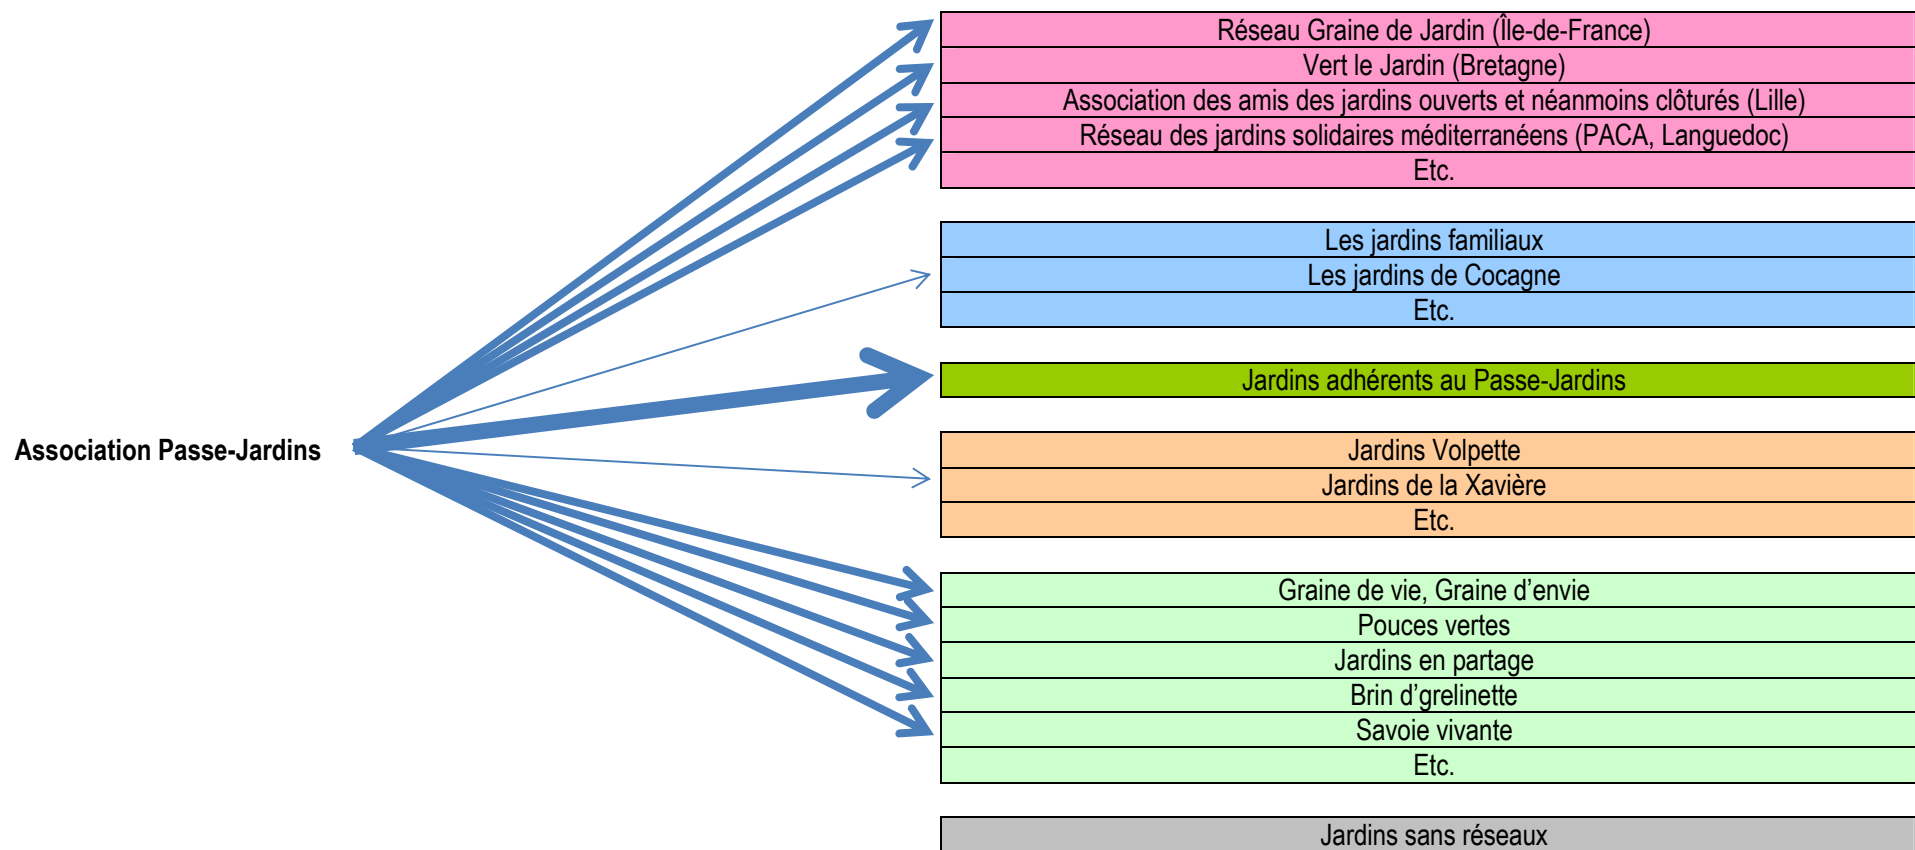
Association Passe-Jardins

Réseau Graine de Jardin (Île-de-France)
Vert le Jardin (Bretagne)
Association des amis des jardins ouverts et néanmoins clôturés (Lille)
Réseau des jardins solidaires méditerranéens (PACA, Languedoc)
Etc.

Les jardins familiaux
Les jardins de Cocagne
Etc.

Jardins adhérents au Passe-Jardins

Jardins Volpette
Jardins de la Xavière
Etc.

Graine de vie, Graine d'envie
Pouces vertes
Jardins en partage
Brin d'grelinette
Savoie vivante
Etc.

Jardins sans réseaux